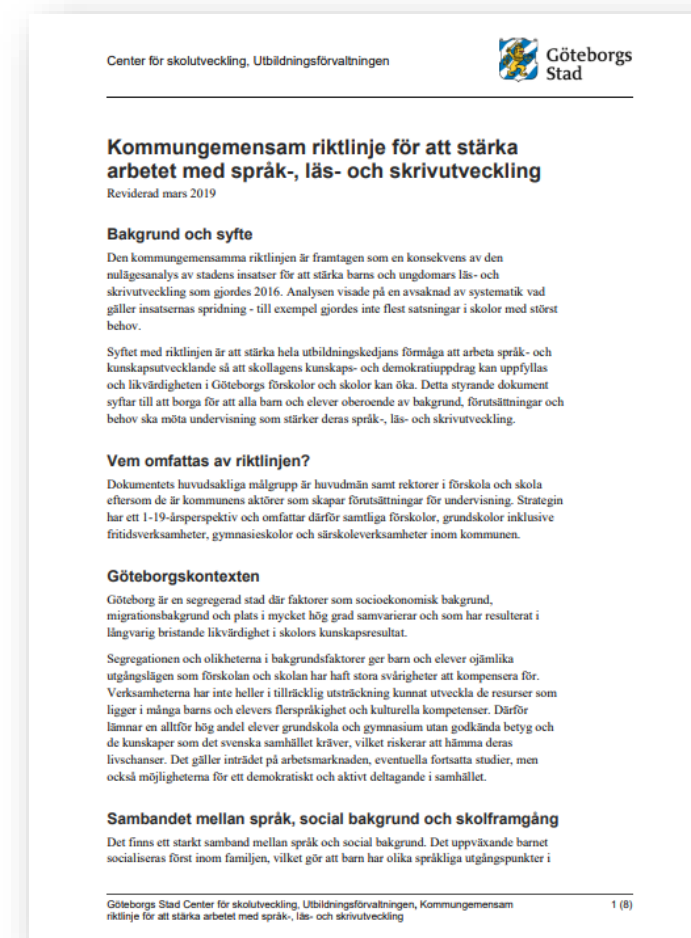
Center för skolutveckling, Utbildningsförvaltningen

Göteborgs Stad

Kommungemensam riktlinje för att stärka arbetet med språk-, läs- och skrivutveckling

Reviderad mars 2019

Bakgrund och syfte

Den kommungemensamma riktlinjen är framtagen som en konsekvens av den nulägesanalys av stadens insatser för att stärka barns och ungdomars läs- och skrivutveckling som gjordes 2016. Analysen visade på en avsaknad av systematik vad gäller insatsernas spridning - till exempel gjordes inte flest satsningar i skolor med störst behov.

Syftet med riktlinjen är att stärka hela utbildningskedjans förmåga att arbeta språk- och kunskapsutvecklande så att skollagens kunskaps- och demokratiuppdrag kan uppfyllas och likvärdigheten i Göteborgs förskolor och skolor kan öka. Detta styrande dokument syftar till att borga för att alla barn och elever oberoende av bakgrund, förutsättningar och behov ska möta undervisning som stärker deras språk-, läs- och skrivutveckling.

Vem omfattas av riktlinjen?

Dokumentets huvudsakliga målgrupp är huvudmän samt rektorer i förskola och skola eftersom de är kommunens aktörer som skapar förutsättningar för undervisning. Strategin har ett 1-19-årsperspektiv och omfattar därför samtliga förskolor, grundskolor inklusive fritidsverksamheter, gymnasieskolor och särskoleverksamheter inom kommunen.

Göteborgskontexten

Göteborg är en segregerad stad där faktorer som socioekonomisk bakgrund, migrationsbakgrund och plats i mycket hög grad samvarierar och som har resulterat i långvarig bristande likvärdighet i skolors kunskapsresultat.

Segregationen och olikheterna i bakgrundsfaktorer ger barn och elever ojämlika utgångslägen som förskolan och skolan har haft stora svårigheter att kompensera för. Verksamheterna har inte heller i tillräcklig utsträckning kunnat utveckla de resurser som ligger i många barns och elevers flerspråkighet och kulturella kompetenser. Därför lämnar en alltför hög andel elever grundskola och gymnasium utan godkända betyg och de kunskaper som det svenska samhället kräver, vilket riskerar att hämma deras livschanser. Det gäller inträdet på arbetsmarknaden, eventuella fortsatta studier, men också möjligheterna för ett demokratiskt och aktivt deltagande i samhället.

Sambandet mellan språk, social bakgrund och skolframgång

Det finns ett starkt samband mellan språk och social bakgrund. Det uppväxande barnet socialiseras först inom familjen, vilket gör att barn har olika språkliga utgångspunkter i

Göteborgs Stad Center för skolutveckling, Utbildningsförvaltningen, Kommungemensam riktlinje för att stärka arbetet med språk-, läs- och skrivutveckling

1 (8)